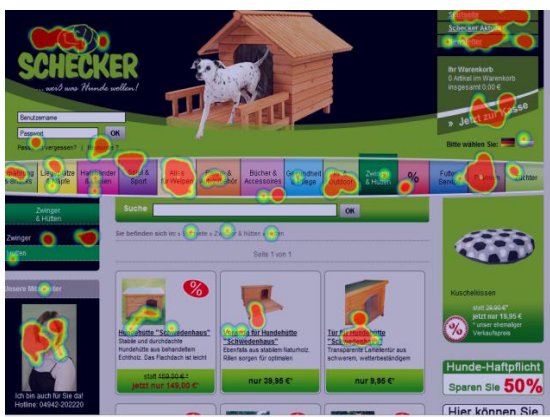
SCHECKER
...weil was Hunde wollen!

Benutzername
Passwort
OK
Passwort vergessen? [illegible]

Startseite
Schecker Aktion
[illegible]

Ihr Warenkorb
0 Artikel im Warenkorb
insgesamt 0,00 €
» Jetzt zur Kasse

Bitte wählen Sie:

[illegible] | Liegeplätze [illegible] | Halsbänder & Leinen | Spiel & Sport | Alles für Welpen | Pflege & Zubehör | Bücher & Accessoires | Gesundheit & Pflege | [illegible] & Outdoor | Zwinger & Hütten | % | Futter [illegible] | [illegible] | Züchter

Zwinger & Hütten
Zwinger
Hütten

Unsere Mitarbeiter

Ich bin auch für Sie da!
Hotline: 04942-202220

Suche
OK

Sie befinden sich in: » Startseite » 2 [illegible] & Hütten » Hütten

Seite 1 von 1

%
Hundehütte "Schwedenhaus"
Stabile und durchdachte Hundehütte aus behandeltem Echtholz. Das Flachdach ist leicht
statt 159,00 € *
jetzt nur 149,00 €*

Veranda für Hundehütte "Schwedenhaus"
Ebenfalls aus stabilem Naturholz. Räen sorgen für optimalen
nur 39,95 €*

Tür für Hundehütte "Schwedenhaus"
Transparente Lamellentür aus schweren, wetterbeständigem
nur 9,95 €*

Kuschelkissen
statt 29,90 €*
jetzt nur 19,95 €
* unser ehemaliger Verkaufspreis
%

Hunde-Haftpflicht
Sparen Sie 50%

Hier können Sie